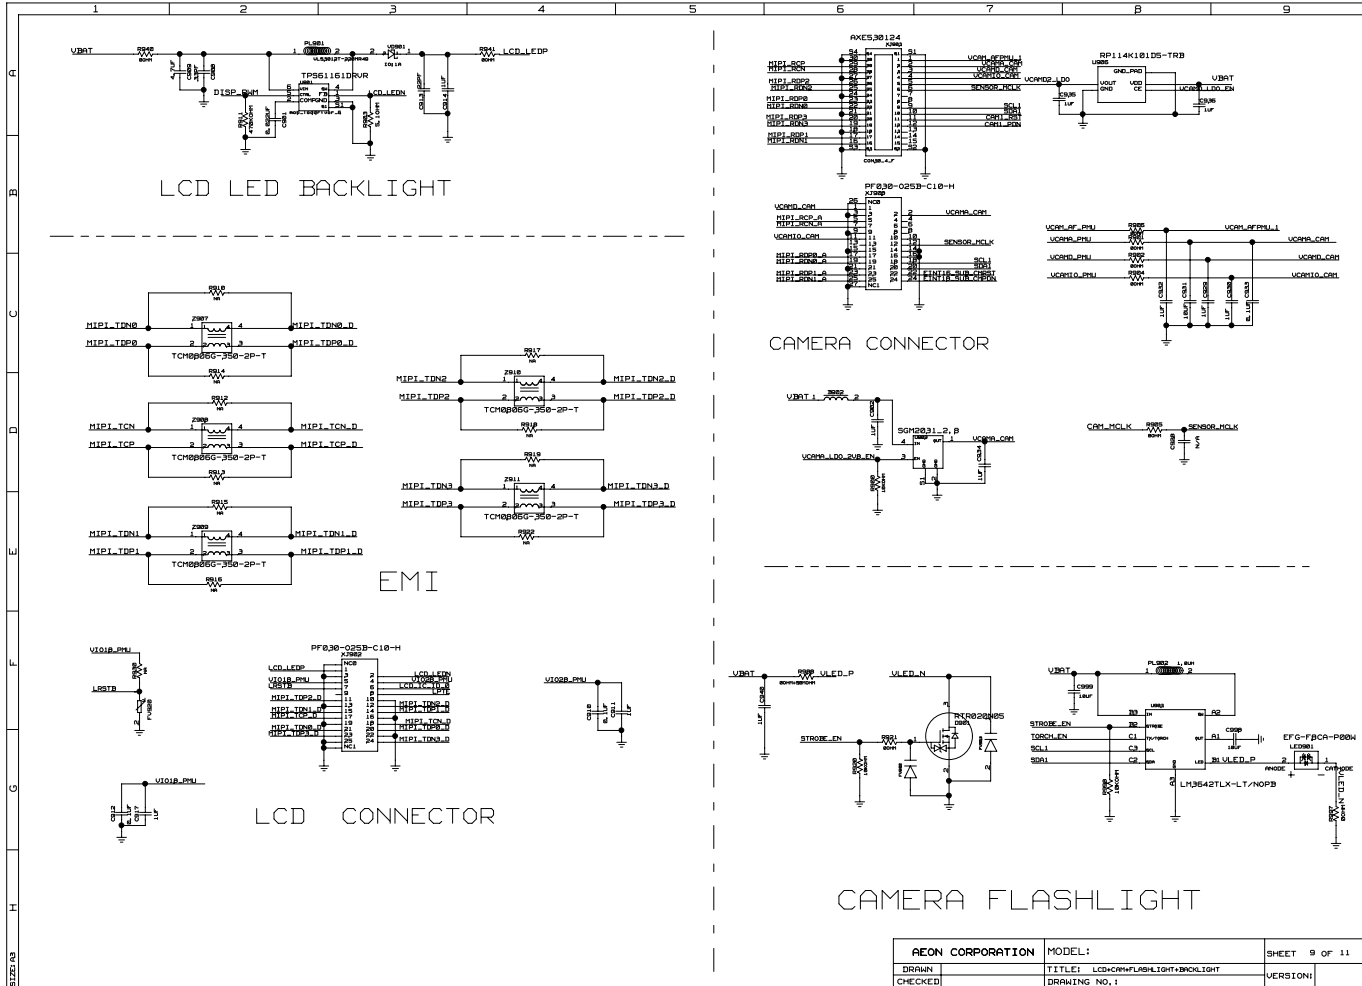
1 2 3 4 5 6 7 8 9

A B C D E F G H

VBAT R940 LCD_LEDP R941 PL901 VD901 TPS61161DRVR DISP_PWM LCD_LEDN

LCD LED BACKLIGHT

MIPI_TDN0 MIPI_TDP0 Z907 TCM0806G-350-2P-T MIPI_TDN0_D MIPI_TDP0_D R910 NA R914 NA

MIPI_TCN MIPI_TCP Z908 TCM0806G-350-2P-T MIPI_TCN_D MIPI_TCP_D R912 NA R913 NA

MIPI_TDN1 MIPI_TDP1 Z909 TCM0806G-350-2P-T MIPI_TDN1_D MIPI_TDP1_D R915 NA R916 NA

MIPI_TDN2 MIPI_TDP2 Z910 TCM0806G-350-2P-T MIPI_TDN2_D MIPI_TDP2_D R917 NA R918 NA

MIPI_TDN3 MIPI_TDP3 Z911 TCM0806G-350-2P-T MIPI_TDN3_D MIPI_TDP3_D R919 NA R922 NA

EMI

VIO18_PMU LRSTB PF030-025B-C10-H XJ902 LCD_LEDP VIO18_PMU LRSTB MIPI_TDP2_D MIPI_TDN1_D MIPI_TCP_D MIPI_TDN0_D MIPI_TDP3_D LCD_LEDN VIO28_PMU LCD_TE MIPI_TDN2_D MIPI_TDP1_D MIPI_TCN_D MIPI_TDP0_D MIPI_TDN3_D

VIO28_PMU VIO18_PMU

LCD CONNECTOR

AXE530124 XJ903 MIPI_RCP MIPI_RCN MIPI_RDP2 MIPI_RDN2 MIPI_RDP0 MIPI_RDN0 MIPI_RDP3 MIPI_RDN3 MIPI_RDP1 MIPI_RDN1 VCAM_AFPMU_1 VCAMA_CAM VCAMD_CAM VCAMIO_CAM SENSOR_MCLK SCL1 SDA1 CAM1_RST CAM1_PDN CONN38_4_F

RP114K101D5-TRB U905 VCAMD2_LDO VBAT VCAM_LDO_EN

PF030-025B-C10-H XJ920 VCAMD_CAM MIPI_RCP_A MIPI_RCN_A VCAMIO_CAM MIPI_RDP0_A MIPI_RDN0_A MIPI_RDP1_A MIPI_RDN1_A VCAMA_CAM SENSOR_MCLK SCL1 SDA1 EINT18_SUB_CMRST EINT18_SUB_CMPDN

VCAM_AF_PMU VCAMA_PMU VCAMD_PMU VCAMIO_PMU R906 R907 R902 R904 VCAM_AFPMU_1 VCAMA_CAM VCAMD_CAM VCAMIO_CAM

CAMERA CONNECTOR

VBAT R902 SGM2031_2_8 VCAMA_CAM VCAMA_LDO_2V8_EN

CAM_MCLK R905 SENSOR_MCLK

VBAT R980 VLED_P VLED_N RTR020N05 STROBE_EN R921

VBAT PL902 STROBE_EN TORCH_EN SCL1 SDA1 VLED_P LM3642TLX-LT/NOPB EFG-FBCA-P00W LED901 ANODE CATHODE VLED_N

CAMERA FLASHLIGHT

| AEON CORPORATION | MODEL: | SHEET 9 OF 11 |
|---|---|---|
| DRAWN | TITLE: LCD+CAM+FLASHLIGHT+BACKLIGHT | VERSION: |
| CHECKED | DRAWING NO.: | |

SIZE:A3